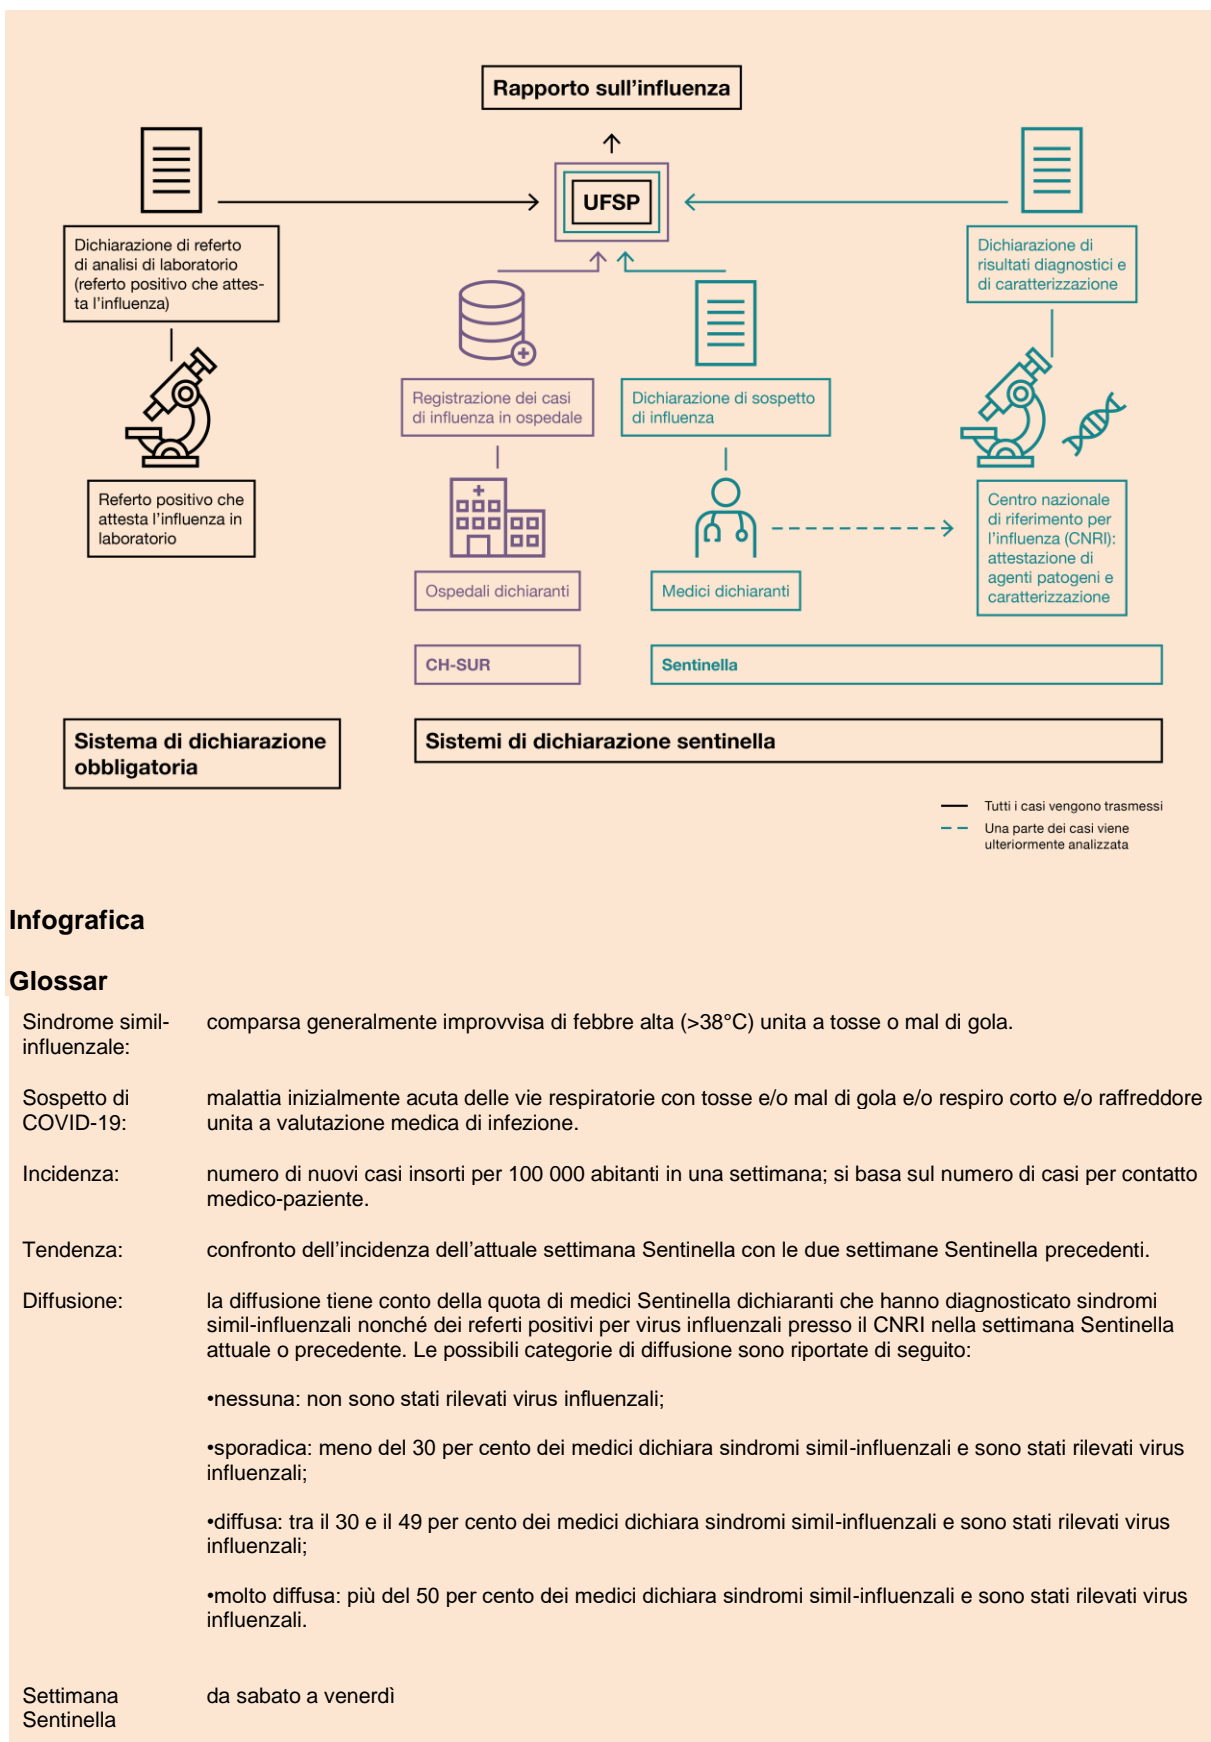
Rapporto sull'influenza

UFSP

Dichiarazione di referto di analisi di laboratorio (referto positivo che attesta l'influenza)

Referto positivo che attesta l'influenza in laboratorio

Registrazione dei casi di influenza in ospedale

Ospedali dichiaranti

CH-SUR

Dichiarazione di sospetto di influenza

Medici dichiaranti

Dichiarazione di risultati diagnostici e di caratterizzazione

Centro nazionale di riferimento per l'influenza (CNRI): attestazione di agenti patogeni e caratterizzazione

Sentinella

Sistema di dichiarazione obbligatoria

Sistemi di dichiarazione sentinella

Tutti i casi vengono trasmessi
Una parte dei casi viene ulteriormente analizzata

Infografica

Glossar

| | |
|---|---|
| Sindrome simil-influenzale: | comparsa generalmente improvvisa di febbre alta (>38°C) unita a tosse o mal di gola. |
| Sospetto di COVID-19: | malattia inizialmente acuta delle vie respiratorie con tosse e/o mal di gola e/o respiro corto e/o raffreddore unita a valutazione medica di infezione. |
| Incidenza: | numero di nuovi casi insorti per 100 000 abitanti in una settimana; si basa sul numero di casi per contatto medico-paziente. |
| Tendenza: | confronto dell'incidenza dell'attuale settimana Sentinella con le due settimane Sentinella precedenti. |
| Diffusione: | la diffusione tiene conto della quota di medici Sentinella dichiaranti che hanno diagnosticato sindromi simil-influenzali nonché dei referti positivi per virus influenzali presso il CNRI nella settimana Sentinella attuale o precedente. Le possibili categorie di diffusione sono riportate di seguito: |

•nessuna: non sono stati rilevati virus influenzali;

•sporadica: meno del 30 per cento dei medici dichiara sindromi simil-influenzali e sono stati rilevati virus influenzali;

•diffusa: tra il 30 e il 49 per cento dei medici dichiara sindromi simil-influenzali e sono stati rilevati virus influenzali;

•molto diffusa: più del 50 per cento dei medici dichiara sindromi simil-influenzali e sono stati rilevati virus influenzali.

Settimana Sentinella	da sabato a venerdì